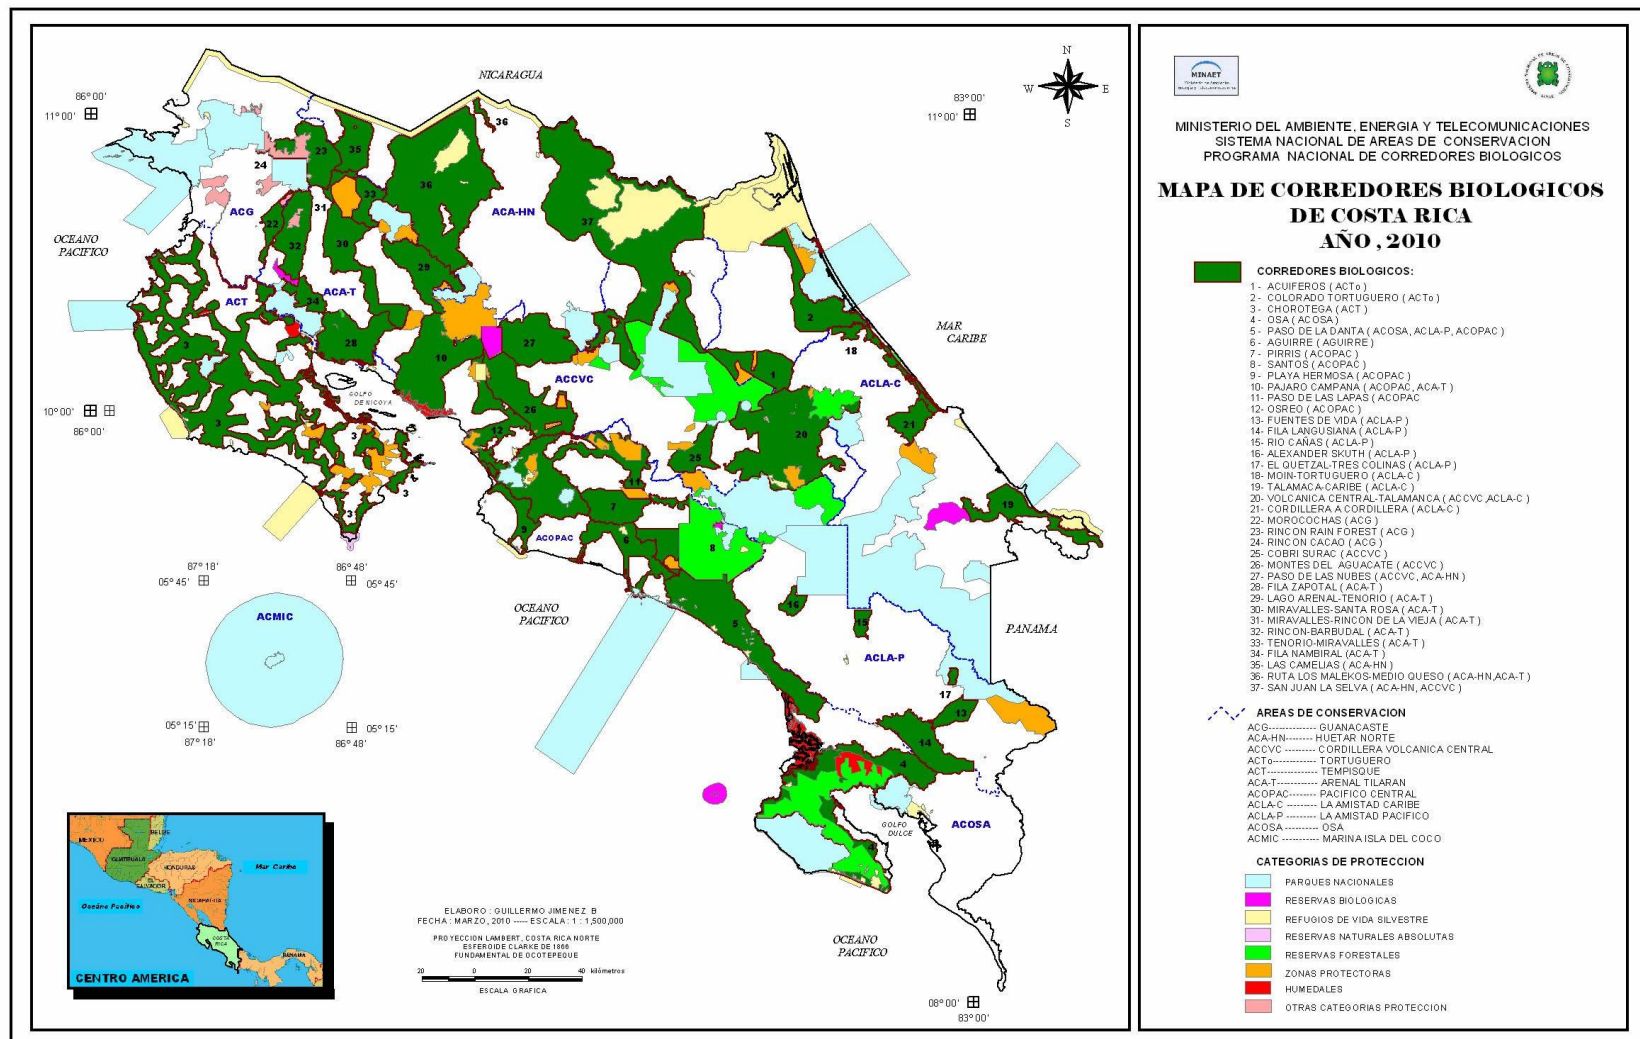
MINAET

MINISTERIO DEL AMBIENTE, ENERGIA Y TELECOMUNICACIONES
SISTEMA NACIONAL DE AREAS DE CONSERVACION
PROGRAMA NACIONAL DE CORREDORES BIOLOGICOS

MAPA DE CORREDORES BIOLOGICOS DE COSTA RICA
AÑO , 2010

CORREDORES BIOLOGICOS:
1 - ACUIFEROS ( ACTo )
2 - COLORADO TORTUGUERO ( ACTo )
3 - CHOROTEGA ( ACT )
4 - OSA ( ACOSA )
5 - PASO DE LA DANTA ( ACOSA, ACLA-P, ACOPAC )
6 - AGUIRRE ( AGUIRRE )
7 - PIRRIS ( ACOPAC )
8 - SANTOS ( ACOPAC )
9 - PLAYA HERMOSA ( ACOPAC )
10 - PAJARO CAMPANA ( ACOPAC, ACA-T )
11 - PASO DE LAS LAPAS ( ACOPAC
12 - OSREO ( ACOPAC )
13 - FUENTES DE VIDA ( ACLA-P )
14 - FILA LANGUSIANA ( ACLA-P )
15 - RIO CAÑAS ( ACLA-P )
16 - ALEXANDER SKUTH ( ACLA-P )
17 - EL QUETZAL-TRES COLINAS ( ACLA-P )
18 - MOIN-TORTUGUERO ( ACLA-C )
19 - TALAMACA-CARIBE ( ACLA-C )
20 - VOLCANICA CENTRAL-TALAMANCA ( ACCVC ,ACLA-C )
21 - CORDILLERA A CORDILLERA ( ACLA-C )
22 - MOROCOCHAS ( ACG )
23 - RINCON RAIN FOREST ( ACG )
24 - RINCON CACAO ( ACG )
25 - COBRI SURAC ( ACCVC )
26 - MONTES DEL AGUACATE ( ACCVC )
27 - PASO DE LAS NUBES ( ACCVC, ACA-HN )
28 - FILA ZAPOTAL ( ACA-T )
29 - LAGO ARENAL-TENORIO ( ACA-T )
30 - MIRAVALLES-SANTA ROSA ( ACA-T )
31 - MIRAVALLES-RINCON DE LA VIEJA ( ACA-T )
32 - RINCON-BARBUDAL ( ACA-T )
33 - TENORIO-MIRAVALLES ( ACA-T )
34 - FILA NAMBIRAL ( ACA-T )
35 - LAS CAMELIAS ( ACA-HN )
36 - RUTA LOS MALEKOS-MEDIO QUESO ( ACA-HN,ACA-T )
37 - SAN JUAN LA SELVA ( ACA-HN, ACCVC )

AREAS DE CONSERVACION
ACG------------ GUANACASTE
ACA-HN-------- HUETAR NORTE
ACCVC --------- CORDILLERA VOLCANICA CENTRAL
ACTo------------ TORTUGUERO
ACT-------------- TEMPISQUE
ACA-T----------- ARENAL TILARAN
ACOPAC-------- PACIFICO CENTRAL
ACLA-C --------- LA AMISTAD CARIBE
ACLA-P --------- LA AMISTAD PACIFICO
ACOSA --------- OSA
ACMIC ---------- MARINA ISLA DEL COCO

CATEGORIAS DE PROTECCION
PARQUES NACIONALES
RESERVAS BIOLOGICAS
REFUGIOS DE VIDA SILVESTRE
RESERVAS NATURALES ABSOLUTAS
RESERVAS FORESTALES
ZONAS PROTECTORAS
HUMEDALES
OTRAS CATEGORIAS PROTECCION

NICARAGUA
N W E S
86° 00' 11° 00'
83° 00' 11° 00'
OCEANO PACIFICO
MAR CARIBE
PANAMA
OCEANO PACIFICO
OCEANO PACIFICO
ACG ACT ACA-T ACA-HN ACCVC ACLA-C ACOPAC ACLA-P ACOSA ACMIC
GOLFO DE NICOYA
GOLFO DULCE
10° 00' 86° 00'
87° 18' 05° 45'
86° 48' 05° 45'
05° 15' 87° 18'
05° 15' 86° 48'
08° 00' 83° 00'
1 2 3 4 5 6 7 8 9 10 11 12 13 14 15 16 17 18 19 20 21 22 23 24 25 26 27 28 29 30 31 32 33 34 35 36 37

ELABORO : GUILLERMO JIMENEZ B
FECHA : MARZO, 2010 ----- ESCALA : 1 : 1,500,000
PROYECCION LAMBERT, COSTA RICA NORTE
ESFEROIDE CLARKE DE 1866
FUNDAMENTAL DE OCOTEPEQUE
20 0 20 40 kilómetros
ESCALA GRAFICA

MEXICO BELICE GUATEMALA HONDURAS SALVADOR NICARAGUA COSTA RICA PANAMA
Mar Caribe
Océano Pacífico
CENTRO AMERICA